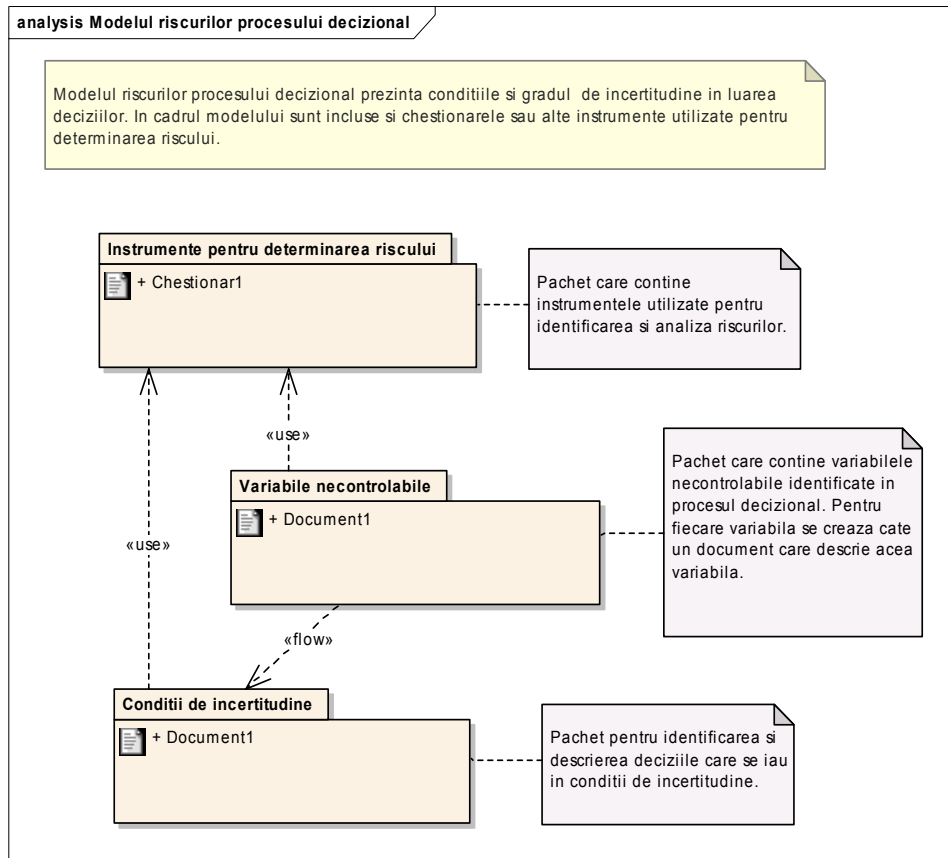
analysis Modelul riscurilor procesului decizional

Modelul riscurilor procesului decizional prezinta conditiile si gradul de incertitudine in luarea deciziilor. In cadrul modelului sunt incluse si chestionarele sau alte instrumente utilizate pentru determinarea riscului.

Instrumente pentru determinarea riscului

+ Chestionar1

Pachet care contine instrumentele utilizate pentru identificarea si analiza riscurilor.

«use»

Variabile necontrolabile

+ Document1

Pachet care contine variabilele necontrolabile identificate in procesul decizional. Pentru fiecare variabila se creaza cate un document care descrie acea variabila.

«use»

«flow»

Conditii de incertitudine

+ Document1

Pachet pentru identificarea si descrierea deciziile care se iau in conditii de incertitudine.